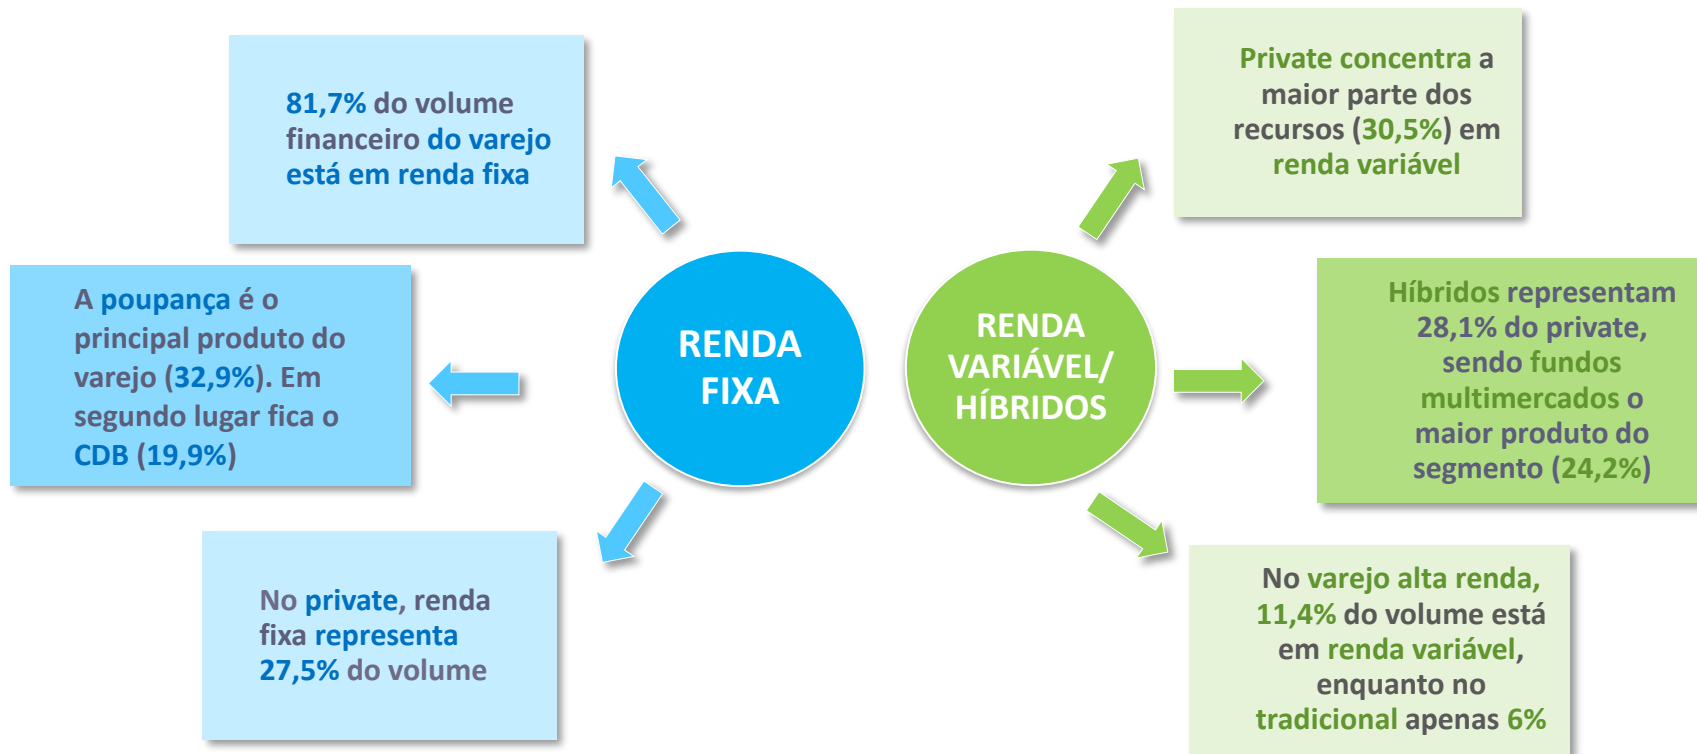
81,7% do volume financeiro do varejo está em renda fixa

A poupança é o principal produto do varejo (32,9%). Em segundo lugar fica o CDB (19,9%)

No private, renda fixa representa 27,5% do volume

RENDA FIXA

RENDA VARIÁVEL/ HÍBRIDOS

Private concentra a maior parte dos recursos (30,5%) em renda variável

Híbridos representam 28,1% do private, sendo fundos multimercados o maior produto do segmento (24,2%)

No varejo alta renda, 11,4% do volume está em renda variável, enquanto no tradicional apenas 6%